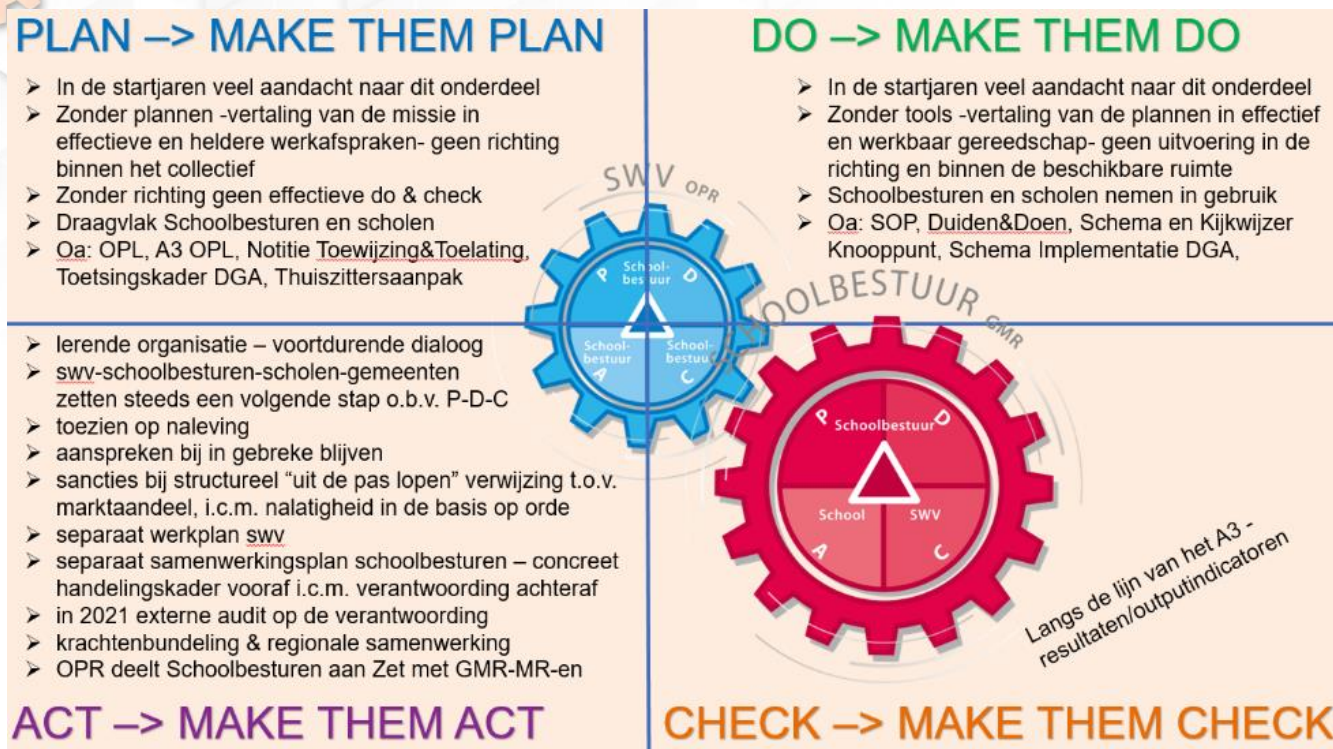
PLAN –> MAKE THEM PLAN

➢ In de startjaren veel aandacht naar dit onderdeel
➢ Zonder plannen -vertaling van de missie in effectieve en heldere werkafspraken- geen richting binnen het collectief
➢ Zonder richting geen effectieve do & check
➢ Draagvlak Schoolbesturen en scholen
➢ Oa: OPL, A3 OPL, Notitie Toewijzing&Toelating, Toetsingskader DGA, Thuiszittersaanpak

DO –> MAKE THEM DO

➢ In de startjaren veel aandacht naar dit onderdeel
➢ Zonder tools -vertaling van de plannen in effectief en werkbaar gereedschap- geen uitvoering in de richting en binnen de beschikbare ruimte
➢ Schoolbesturen en scholen nemen in gebruik
➢ Oa: SOP, Duiden&Doen, Schema en Kijkwijzer Knooppunt, Schema Implementatie DGA,

SWV OPR

P Schoolbestuur D
Schoolbestuur A
Schoolbestuur C

SCHOOLBESTUUR GMR

➢ lerende organisatie – voortdurende dialoog
➢ swv-schoolbesturen-scholen-gemeenten zetten steeds een volgende stap o.b.v. P-D-C
➢ toezien op naleving
➢ aanspreken bij in gebreke blijven
➢ sancties bij structureel "uit de pas lopen" verwijzing t.o.v. marktaandeel, i.c.m. nalatigheid in de basis op orde
➢ separaat werkplan swv
➢ separaat samenwerkingsplan schoolbesturen – concreet handelingskader vooraf i.c.m. verantwoording achteraf
➢ in 2021 externe audit op de verantwoording
➢ krachtenbundeling & regionale samenwerking
➢ OPR deelt Schoolbesturen aan Zet met GMR-MR-en

P Schoolbestuur D
School A
SWV C

Langs de lijn van het A3 - resultaten/outputindicatoren

ACT –> MAKE THEM ACT

CHECK –> MAKE THEM CHECK